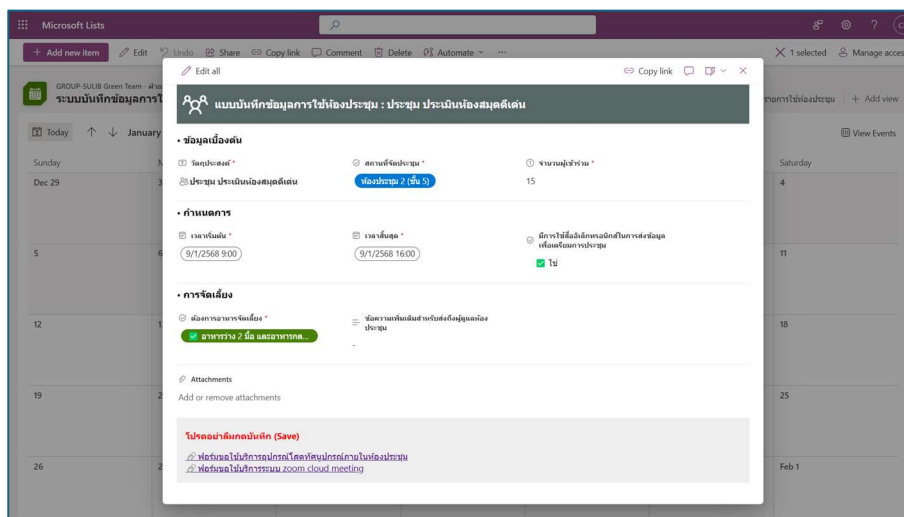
Microsoft Lists

+ Add new item   Edit   Undo   Share   Copy link   Comment   Delete   Automate   ···   ✕ 1 selected   Manage access

GROUP-SULIB Green Team · ฝ่าย
ระบบบันทึกข้อมูลการใ

รายการใช้ห้องประชุม   + Add view

Today   January   View Events

Sunday   M   Saturday

Dec 29   3   4

5   6   11

12   1   18

19   2   25

26   2   Feb 1

Edit all   Copy link

แบบบันทึกข้อมูลการใช้ห้องประชุม : ประชุม ประเมินห้องสมุดดีเด่น

• ข้อมูลเบื้องต้น

วัตถุประสงค์ *
ประชุม ประเมินห้องสมุดดีเด่น

สถานที่จัดประชุม *
ห้องประชุม 2 (ชั้น 5)

จำนวนผู้เข้าร่วม *
15

• กำหนดการ

เวลาเริ่มต้น *
9/1/2568 9:00

เวลาสิ้นสุด *
9/1/2568 16:00

มีการใช้สื่ออิเล็กทรอนิกส์ในการส่งข้อมูลเพื่อเตรียมการประชุม
ใช่

• การจัดเลี้ยง

ต้องการอาหารจัดเลี้ยง *
อาหารว่าง 2 มื้อ และอาหารกล...

ข้อความเพิ่มเติมสำหรับส่งถึงผู้ดูแลห้องประชุม
-

Attachments
Add or remove attachments

โปรดอย่าลืมกดบันทึก (Save)
ฟอร์มขอใช้บริการอุปกรณ์โสตทัศนูปกรณ์ภายในห้องประชุม
ฟอร์มขอใช้บริการระบบ zoom cloud meeting